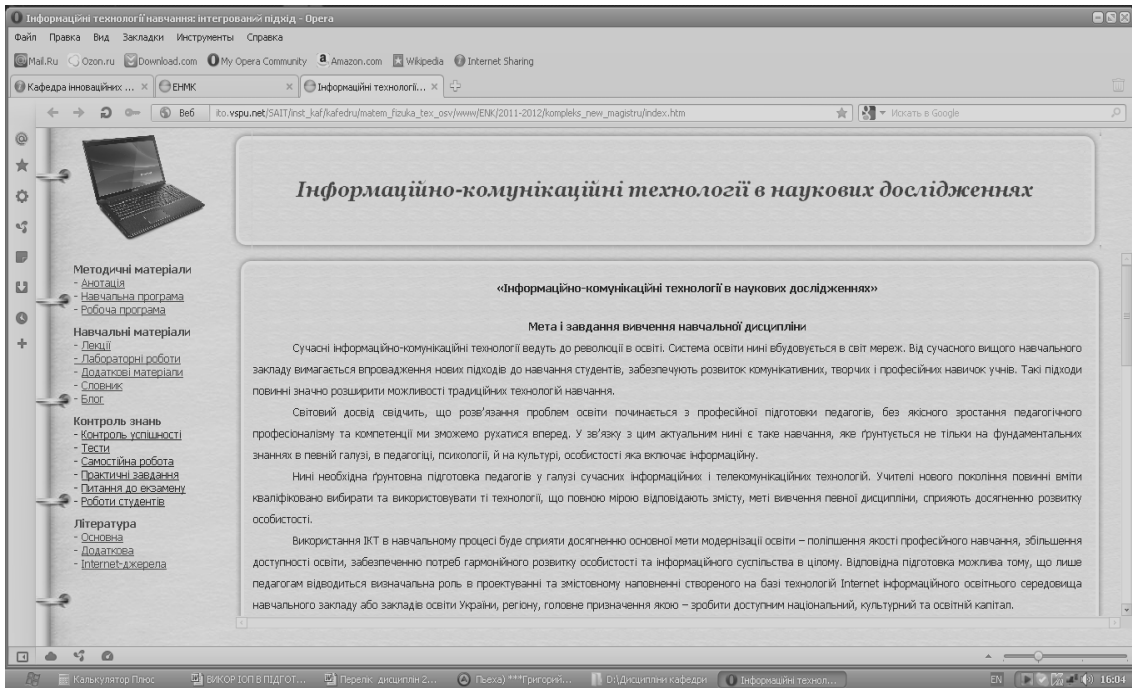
Інформаційні технології навчання: інтегрований підхід - Opera

Файл Правка Вид Закладки Инструменты Справка

Mail.Ru Ozon.ru Download.com My Opera Community Amazon.com Wikipedia Internet Sharing

Кафедра інноваційних ... × ЕНМК × Інформаційні технології... ×

Веб ito.vspu.net/SAIT/inst_kaf/kafedru/matem_fizuka_tex_osv/www/ENK/2011-2012/kompleks_new_magistru/index.htm

Искать в Google

Інформаційно-комунікаційні технології в наукових дослідженнях

Методичні матеріали
- Анотація
- Навчальна програма
- Робоча програма

Навчальні матеріали
- Лекції
- Лабораторні роботи
- Додаткові матеріали
- Словник
- Блог

Контроль знань
- Контроль успішності
- Тести
- Самостійна робота
- Практичні завдання
- Питання до екзамену
- Роботи студентів

Література
- Основна
- Додаткова
- Internet-джерела

«Інформаційно-комунікаційні технології в наукових дослідженнях»

Мета і завдання вивчення навчальної дисципліни

Сучасні інформаційно-комунікаційні технології ведуть до революції в освіті. Система освіти нині вбудовується в світ мереж. Від сучасного вищого навчального закладу вимагається впровадження нових підходів до навчання студентів, забезпечують розвиток комунікативних, творчих і професійних навичок учнів. Такі підходи повинні значно розширити можливості традиційних технологій навчання.

Світовий досвід свідчить, що розв'язання проблем освіти починається з професійної підготовки педагогів, без якісного зростання педагогічного професіоналізму та компетенції ми зможемо рухатися вперед. У зв'язку з цим актуальним нині є таке навчання, яке ґрунтується не тільки на фундаментальних знаннях в певній галузі, в педагогіці, психології, й на культурі, особистості яка включає інформаційну.

Нині необхідна ґрунтовна підготовка педагогів у галузі сучасних інформаційних і телекомунікаційних технологій. Учителі нового покоління повинні вміти кваліфіковано вибирати та використовувати ті технології, що повною мірою відповідають змісту, меті вивчення певної дисципліни, сприяють досягненню розвитку особистості.

Використання ІКТ в навчальному процесі буде сприяти досягненню основної мети модернізації освіти – поліпшення якості професійного навчання, збільшення доступності освіти, забезпеченню потреб гармонійного розвитку особистості та інформаційного суспільства в цілому. Відповідна підготовка можлива тому, що лише педагогам відводиться визначальна роль в проектуванні та змістовному наповненні створеного на базі технологій Internet інформаційного освітнього середовища навчального закладу або закладів освіти України, регіону, головне призначення якого – зробити доступним національний, культурний та освітній капітал.

Калькулятор Плюс ВИКОР ІОП В ПІДГОТ... Перелік дисциплін 2... Пьеха) ***Григорий... D:\Дисципліни кафедри Інформаційні технол...

EN 16:04